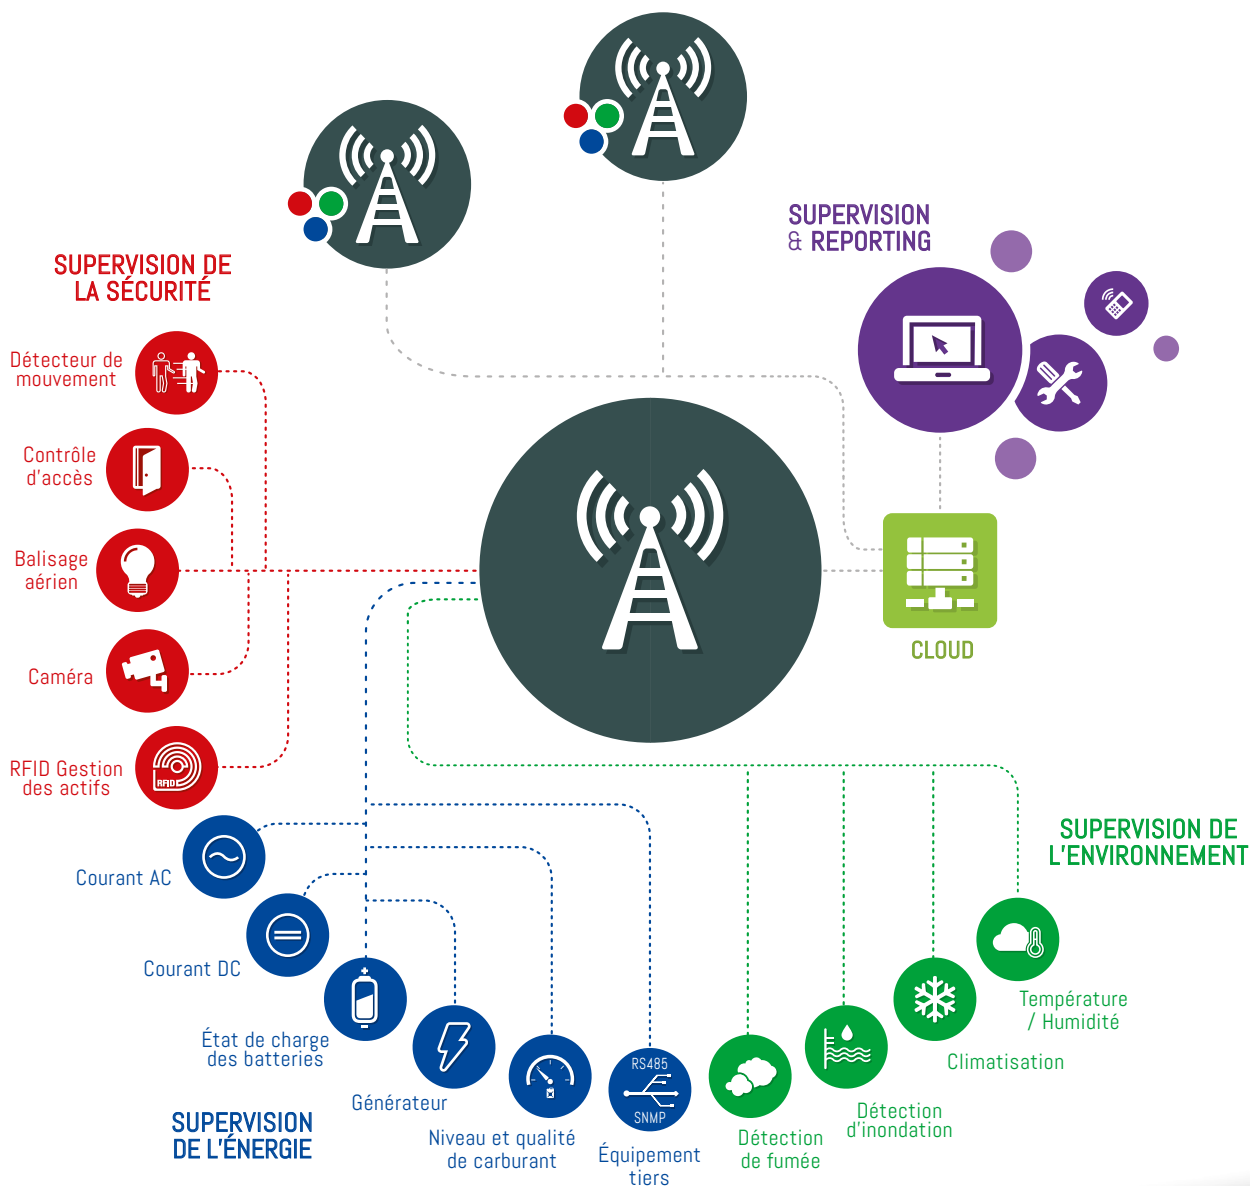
SUPERVISION & REPORTING

SUPERVISION DE LA SÉCURITÉ

Détecteur de mouvement

Contrôle d'accès

Balisage aérien

Caméra

RFID Gestion des actifs

RFID

CLOUD

SUPERVISION DE L'ENVIRONNEMENT

Courant AC

Courant DC

État de charge des batteries

Générateur

Niveau et qualité de carburant

RS485

SNMP

Équipement tiers

Détection de fumée

Détection d'inondation

Climatisation

Température / Humidité

SUPERVISION DE L'ÉNERGIE